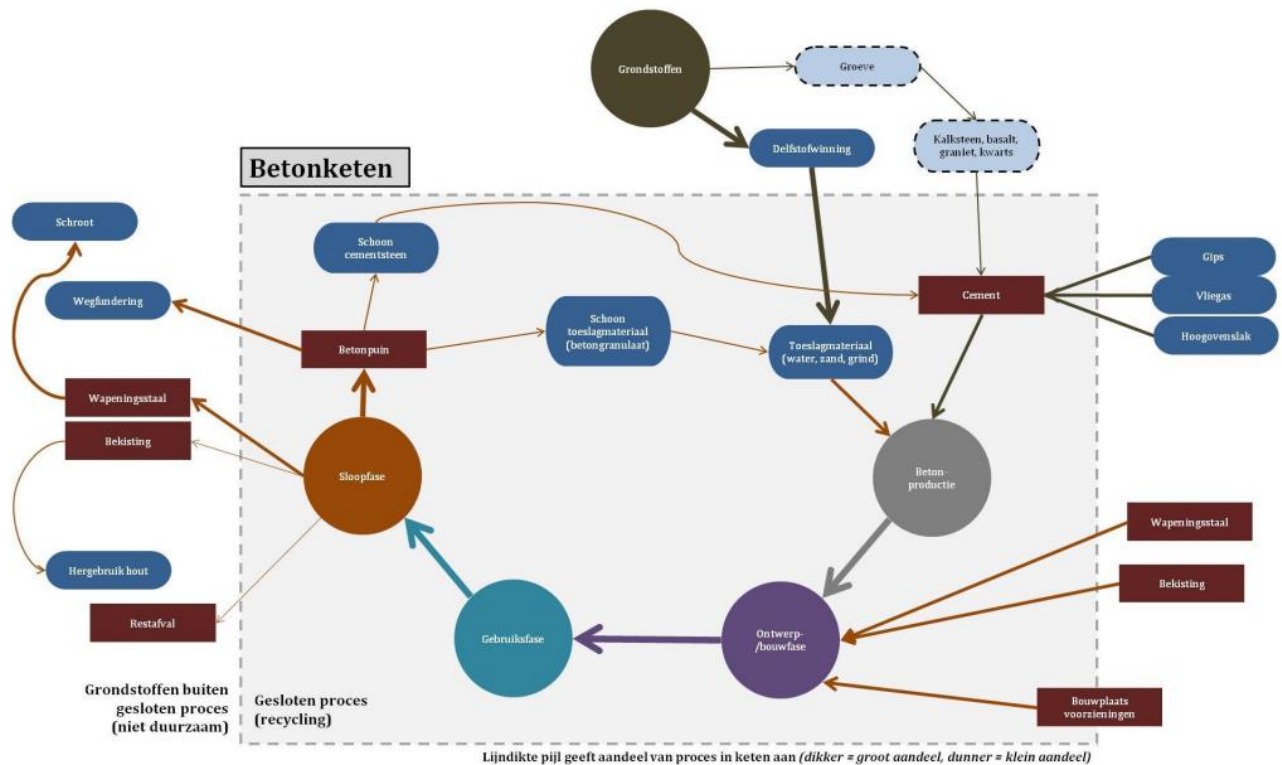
Grondstoffen

Groeve

Delfstofwinning

Kalksteen, basalt, graniet, kwarts

Betonketen

Schroot

Schoon cementsteen

Gips

Cement

Vliegas

Wegfundering

Betonpuin

Schoon toeslagmateriaal (betongranulaat)

Toeslagmateriaal (water, zand, grind)

Hoogovenslak

Wapeningsstaal

Bekisting

Sloopfase

Beton-productie

Wapeningsstaal

Bekisting

Hergebruik hout

Restafval

Gebruiksfase

Ontwerp-/bouwfase

Bouwplaats voorzieningen

Grondstoffen buiten gesloten proces (niet duurzaam)

Gesloten proces (recycling)

Lijndikte pijl geeft aandeel van proces in keten aan *(dikker = groot aandeel, dunner = klein aandeel)*